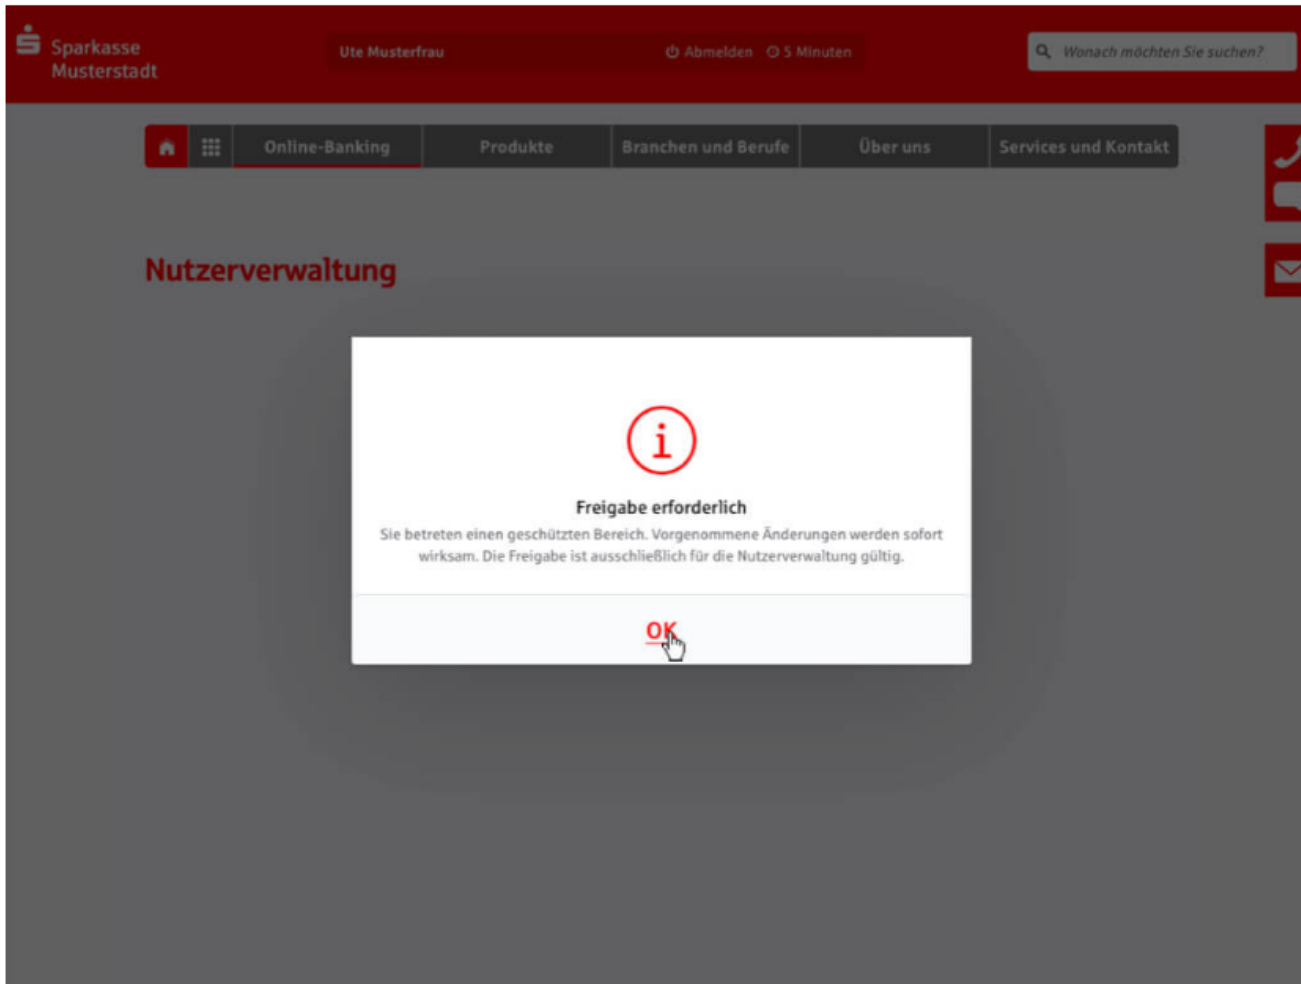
Sparkasse Musterstadt

Ute Musterfrau

Abmelden 5 Minuten

Wonach möchten Sie suchen?

Online-Banking | Produkte | Branchen und Berufe | Über uns | Services und Kontakt

Nutzerverwaltung

i

Freigabe erforderlich

Sie betreten einen geschützten Bereich. Vorgenommene Änderungen werden sofort wirksam. Die Freigabe ist ausschließlich für die Nutzerverwaltung gültig.

OK